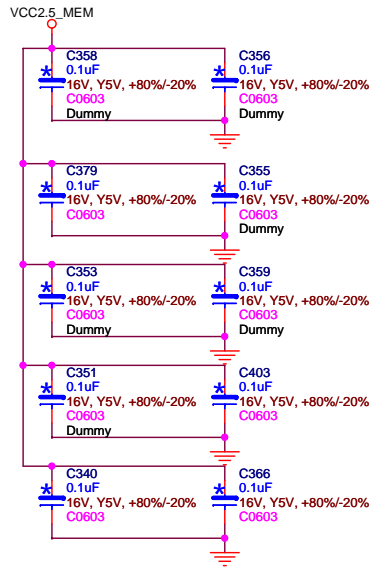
VCC2.5_MEM

C358
0.1uF
16V, Y5V, +80%/-20%
C0603
Dummy

C356
0.1uF
16V, Y5V, +80%/-20%
C0603
Dummy

C379
0.1uF
16V, Y5V, +80%/-20%
C0603

C355
0.1uF
16V, Y5V, +80%/-20%
C0603
Dummy

C353
0.1uF
16V, Y5V, +80%/-20%
C0603
Dummy

C359
0.1uF
16V, Y5V, +80%/-20%
C0603
Dummy

C351
0.1uF
16V, Y5V, +80%/-20%
C0603
Dummy

C403
0.1uF
16V, Y5V, +80%/-20%
C0603

C340
0.1uF
16V, Y5V, +80%/-20%
C0603

C366
0.1uF
16V, Y5V, +80%/-20%
C0603